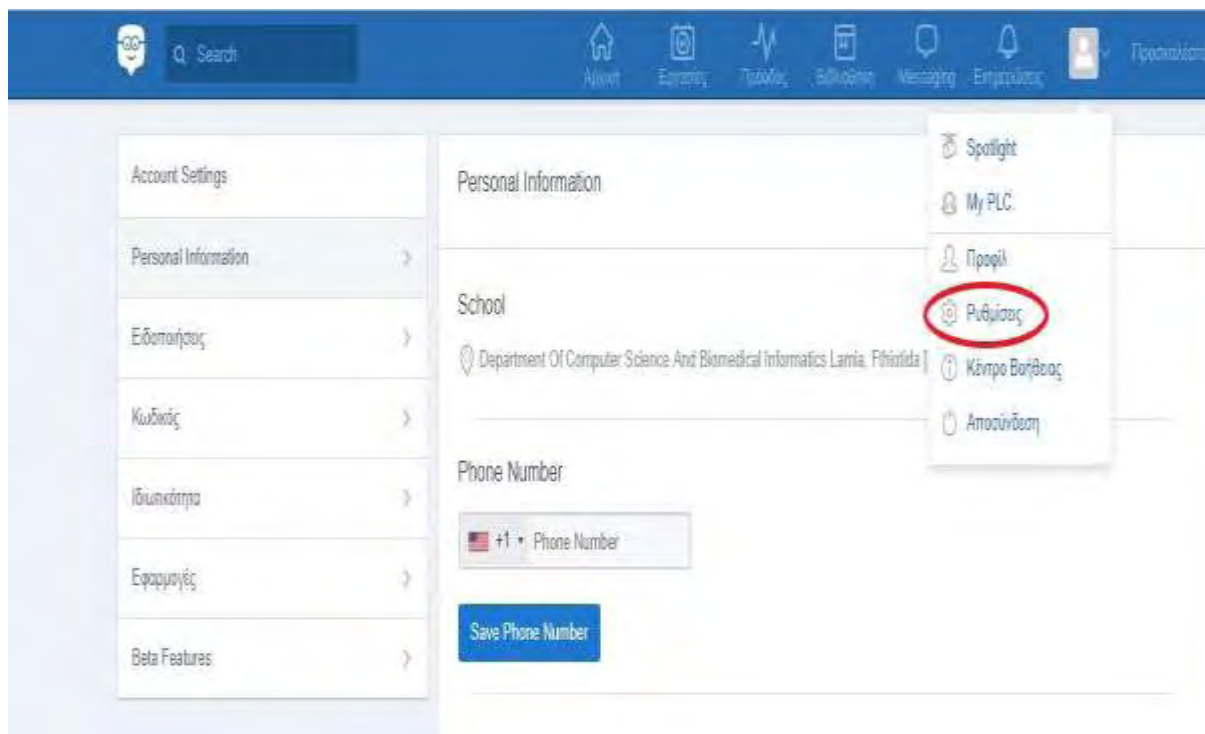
Search

Αρχική Εργασίες Πρόοδος Βιβλιοθήκη Messaging Ειδοποιήσεις Προσκαλέσ

Spotlight
My PLC
Προφίλ
Ρυθμίσεις
Κέντρο Βοήθειας
Αποσύνδεση

Account Settings

Personal Information

Ειδοποιήσεις

Κωδικός

Ιδιωτικότητα

Εφαρμογές

Beta Features

Personal Information

School

Department Of Computer Science And Biomedical Informatics Lamia, Fthiotida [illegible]

Phone Number

+1 Phone Number

Save Phone Number